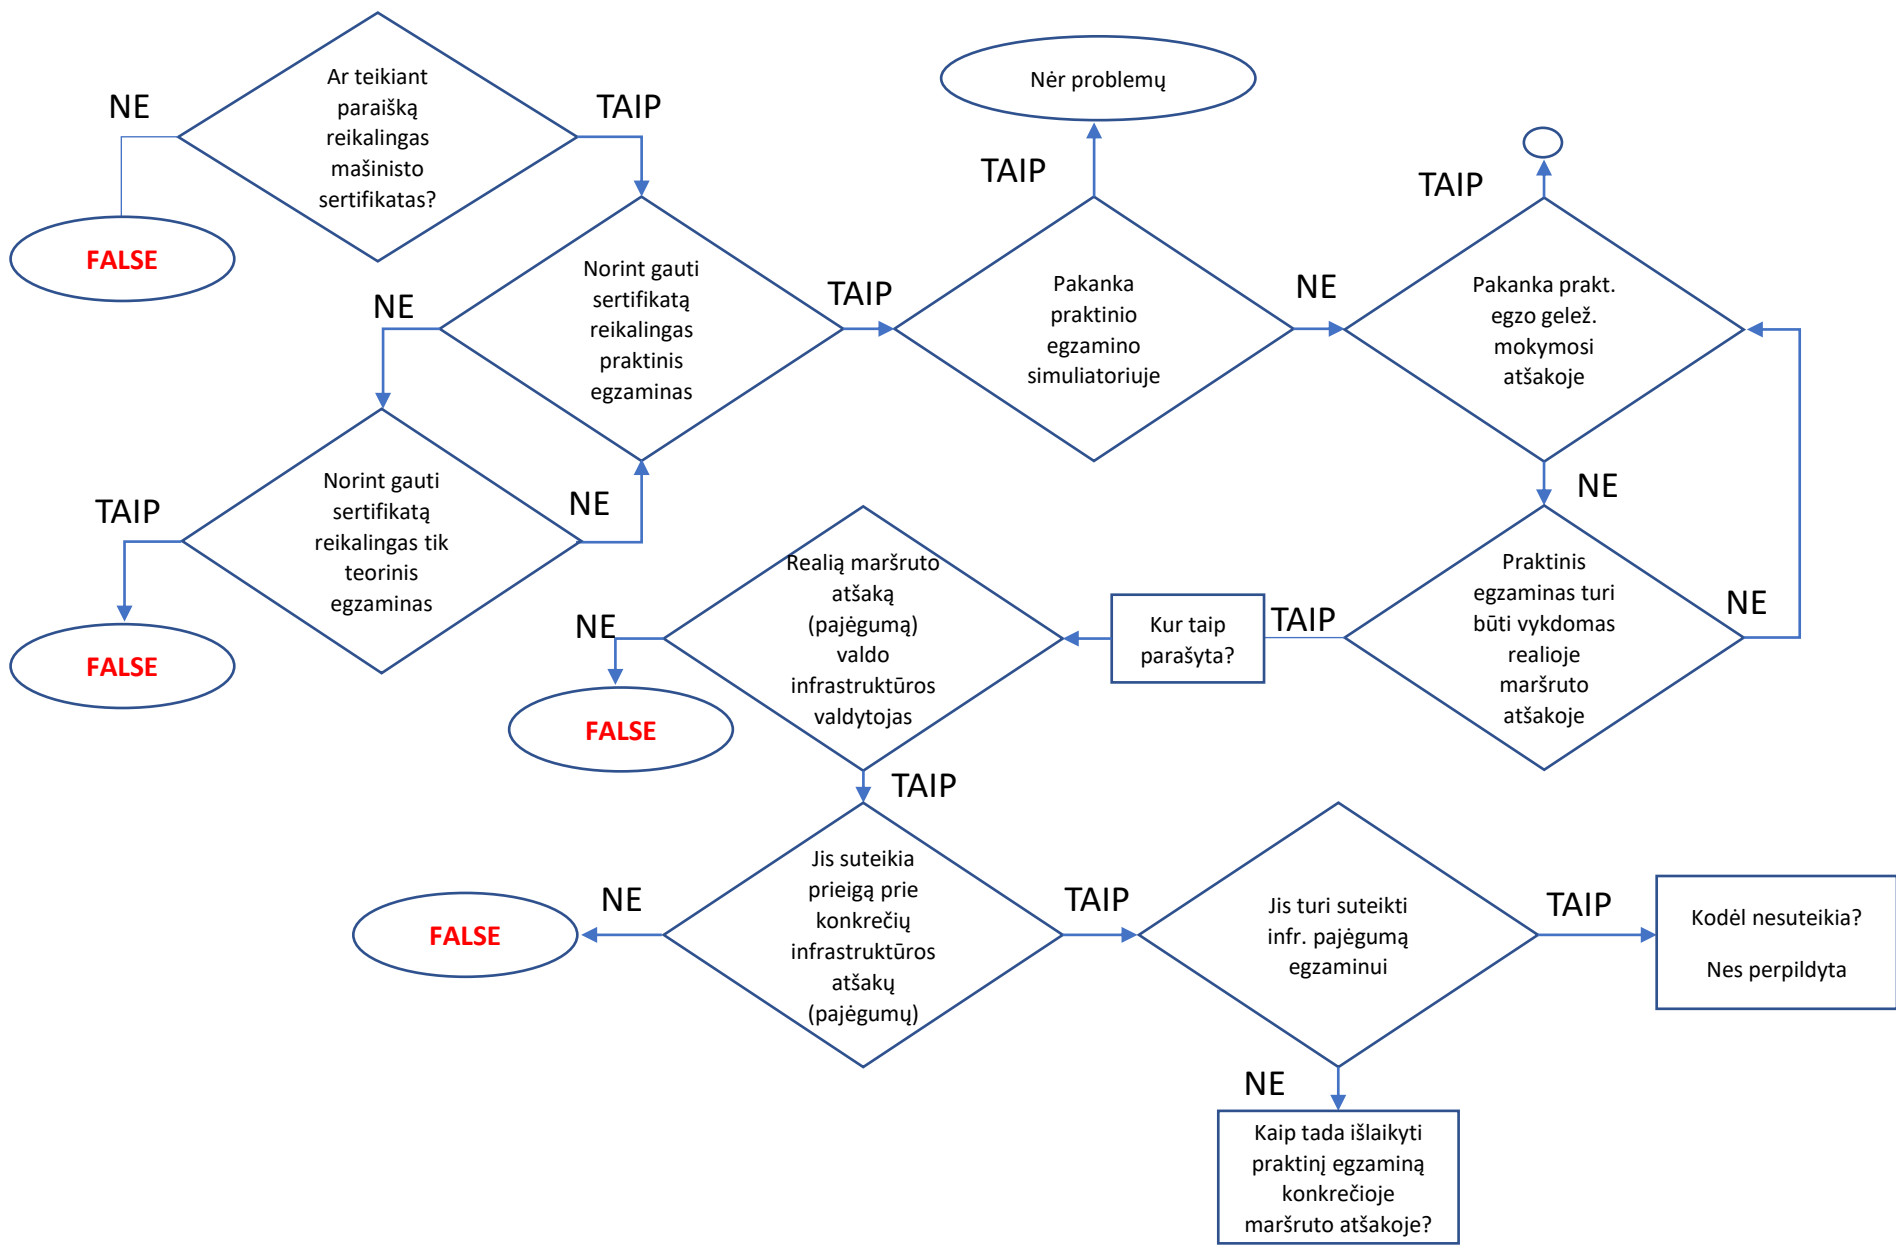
NE

Ar teikiant paraišką reikalingas mašinisto sertifikatas?

TAIP

FALSE

Nėr problemų

TAIP

TAIP

Norint gauti sertifikatą reikalingas praktinis egzaminas

TAIP

Pakanka praktinio egzamino simuliatoriuje

NE

Pakanka prakt. egzo gelež. mokymosi atšakoje

NE

NE

Norint gauti sertifikatą reikalingas tik teorinis egzaminas

NE

TAIP

FALSE

NE

Praktinis egzaminas turi būti vykdomas realioje maršruto atšakoje

NE

Realią maršruto atšaką (pajėgumą) valdo infrastruktūros valdytojas

Kur taip parašyta?

TAIP

NE

FALSE

TAIP

Jis suteikia prieigą prie konkrečių infrastruktūros atšakų (pajėgumų)

NE

FALSE

TAIP

Jis turi suteikti infr. pajėgumą egzaminui

TAIP

Kodėl nesuteikia?

Nes perpildyta

NE

Kaip tada išlaikyti praktinį egzaminą konkrečioje maršruto atšakoje?